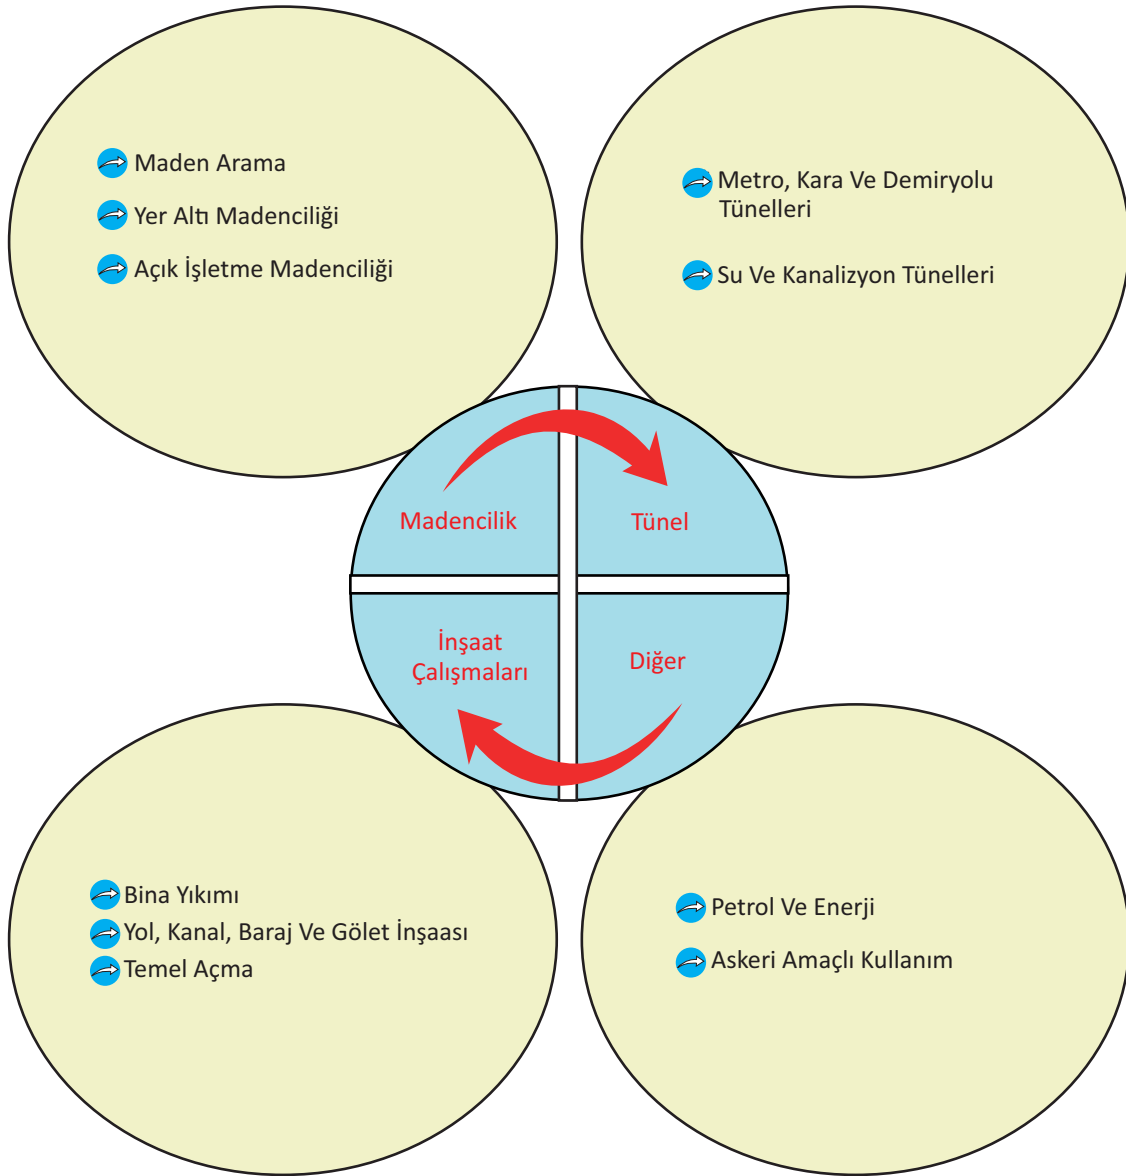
Maden Arama
Yer Altı Madenciliği
Açık İşletme Madenciliği

Metro, Kara Ve Demiryolu Tünelleri
Su Ve Kanalizyon Tünelleri

Madencilik
Tünel
İnşaat Çalışmaları
Diğer

Bina Yıkımı
Yol, Kanal, Baraj Ve Gölet İnşaası
Temel Açma

Petrol Ve Enerji
Askeri Amaçlı Kullanım